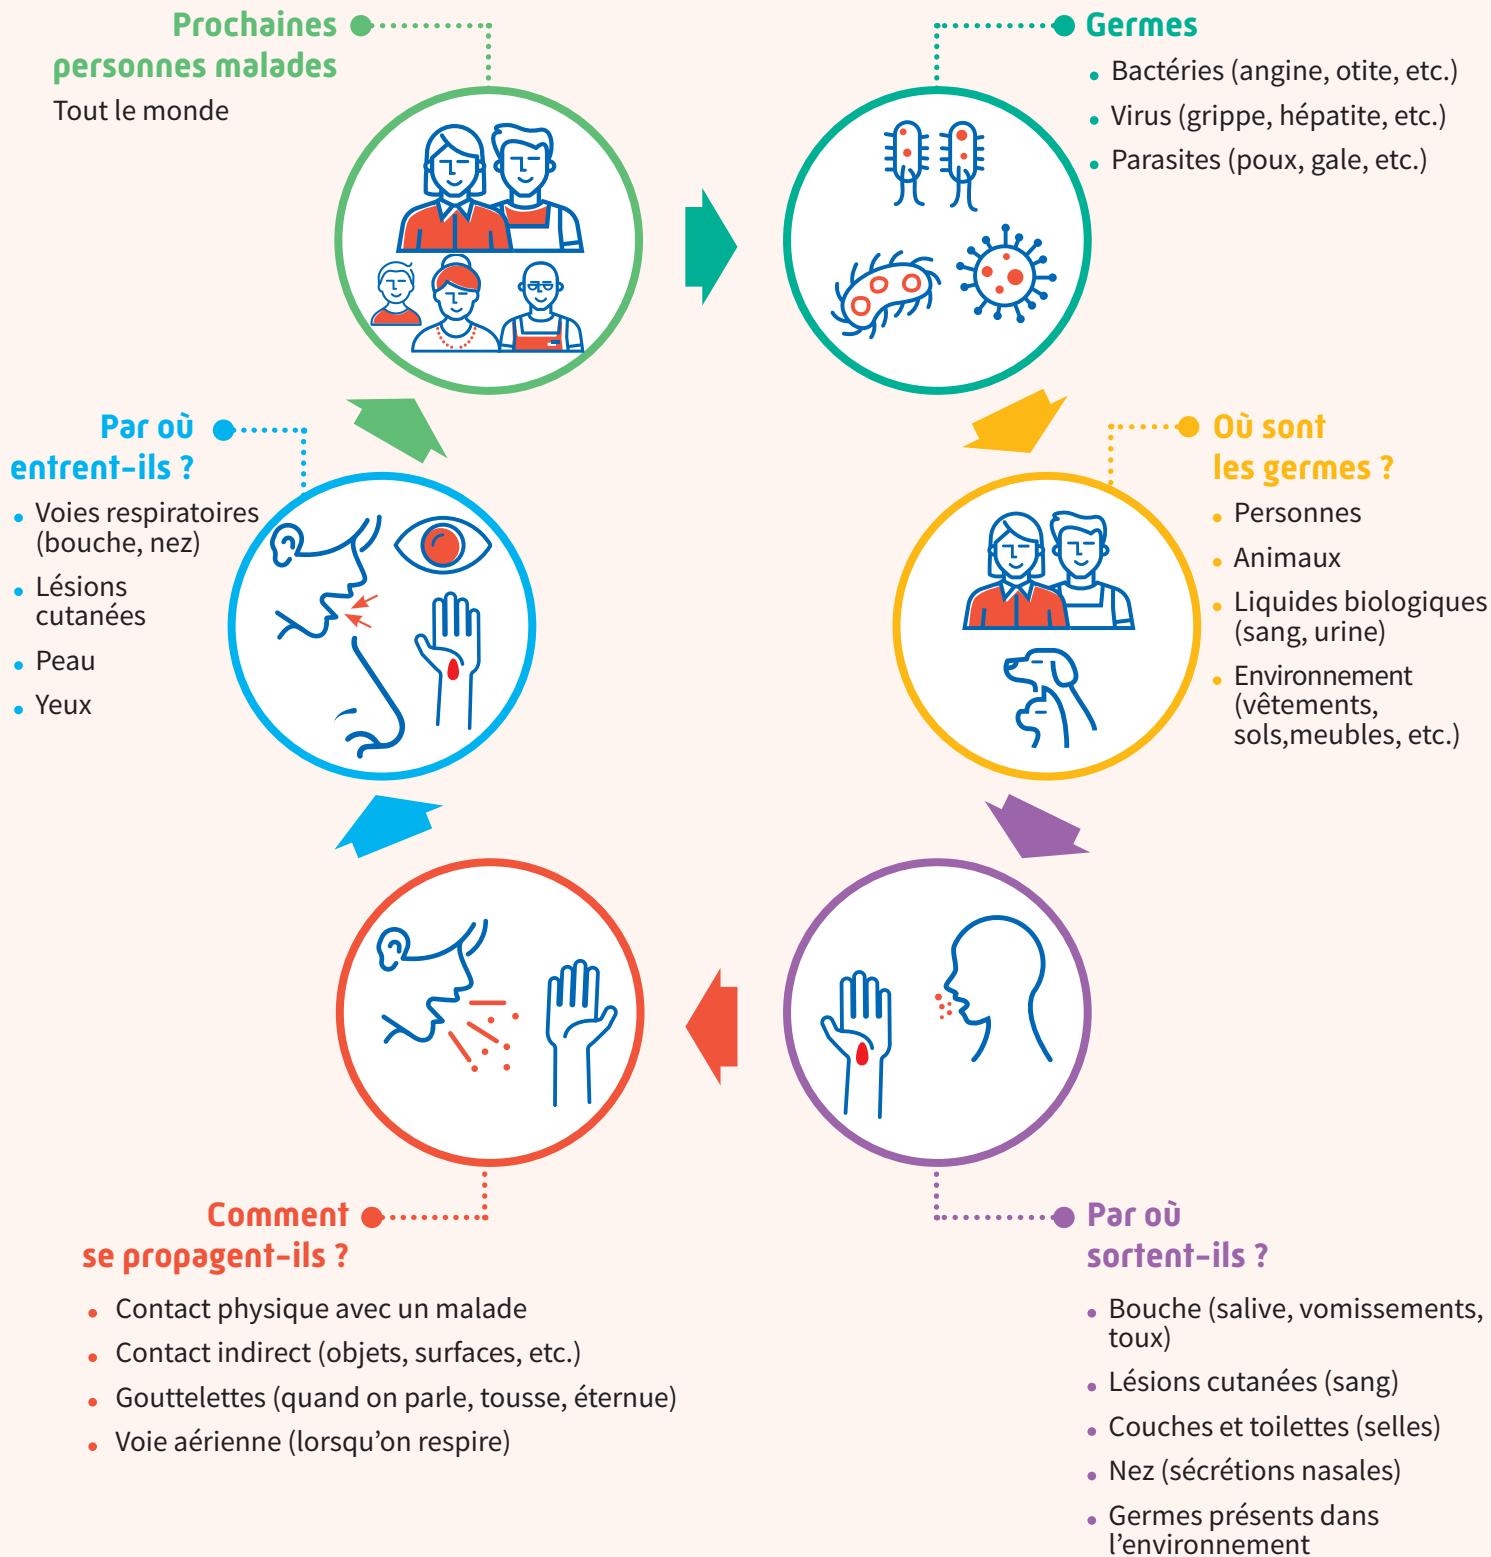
Prochaines personnes malades

Tout le monde

Germes

- Bactéries (angine, otite, etc.)
- Virus (grippe, hépatite, etc.)
- Parasites (poux, gale, etc.)

Par où entrent-ils ?

- Voies respiratoires (bouche, nez)
- Lésions cutanées
- Peau
- Yeux

Où sont les germes ?

- Personnes
- Animaux
- Liquides biologiques (sang, urine)
- Environnement (vêtements, sols,meubles, etc.)

Comment se propagent-ils ?

- Contact physique avec un malade
- Contact indirect (objets, surfaces, etc.)
- Gouttelettes (quand on parle, tousse, éternue)
- Voie aérienne (lorsqu'on respire)

Par où sortent-ils ?

- Bouche (salive, vomissements, toux)
- Lésions cutanées (sang)
- Couches et toilettes (selles)
- Nez (sécrétions nasales)
- Germes présents dans l'environnement